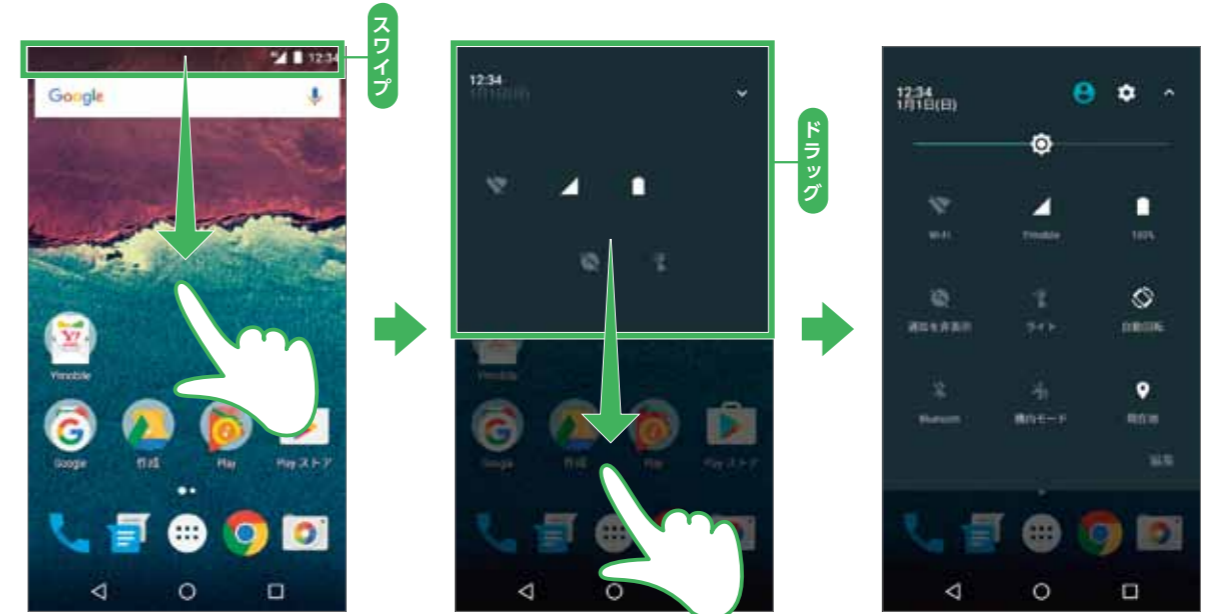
12:34

スワイプ

Google

Y!mobile

Google

作成

Play

Play ストア

12:34

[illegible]

ドラッグ

Y!mobile

Google

作成

Play

Play ストア

12:34
1月1日(日)

Wi-Fi

Y!mobile

100%

通知を非表示

ライト

自動回転

Bluetooth

機内モード

現在地

編集